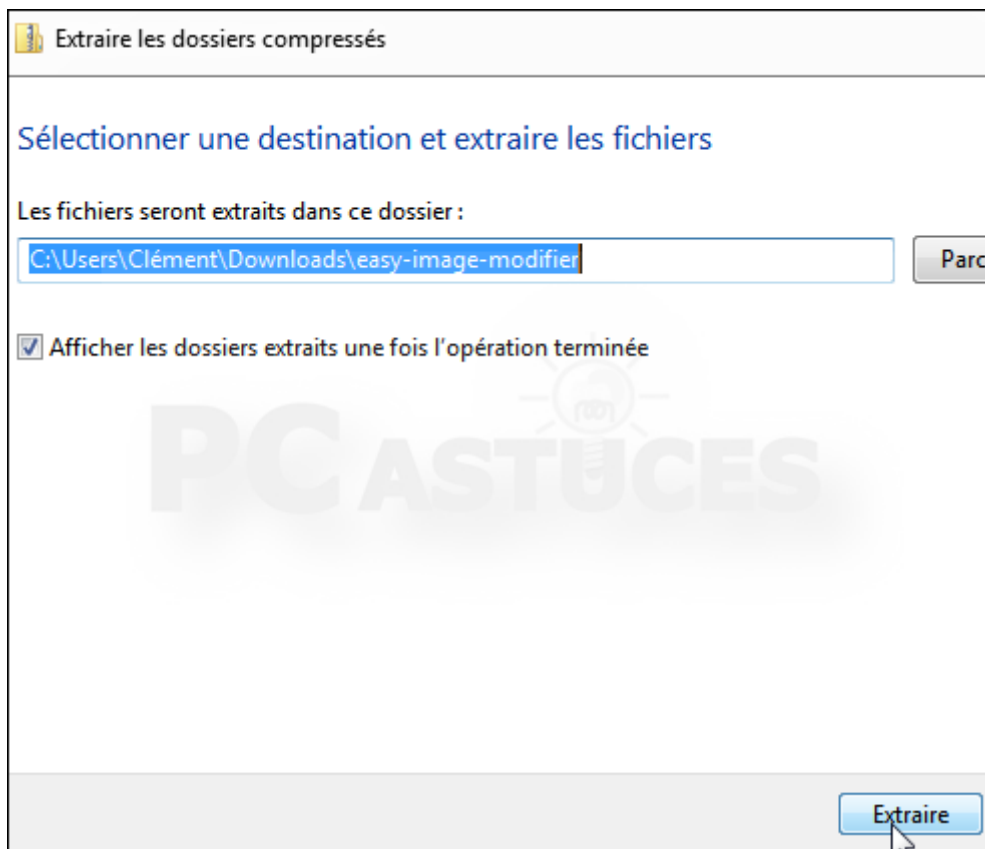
Extraire les dossiers compressés

Sélectionner une destination et extraire les fichiers

Les fichiers seront extraits dans ce dossier :

C:\Users\Clément\Downloads\easy-image-modifier

Parc

Afficher les dossiers extraits une fois l'opération terminée

PC ASTUCES

Extraire